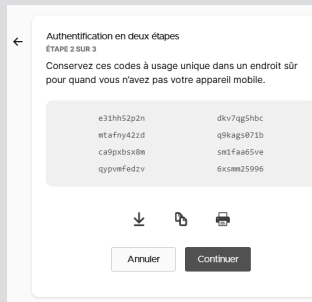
Authentification en deux étapes
ÉTAPE 2 SUR 3
Conservez ces codes à usage unique dans un endroit sûr pour quand vous n'avez pas votre appareil mobile.

e31hh52p2n
dkv7qg5hbc
mtafny42zd
q9kags071b
ca9pxbsx8m
sm1faa65ve
qypvmfedzv
6xsmm25996

Annuler
Continuer